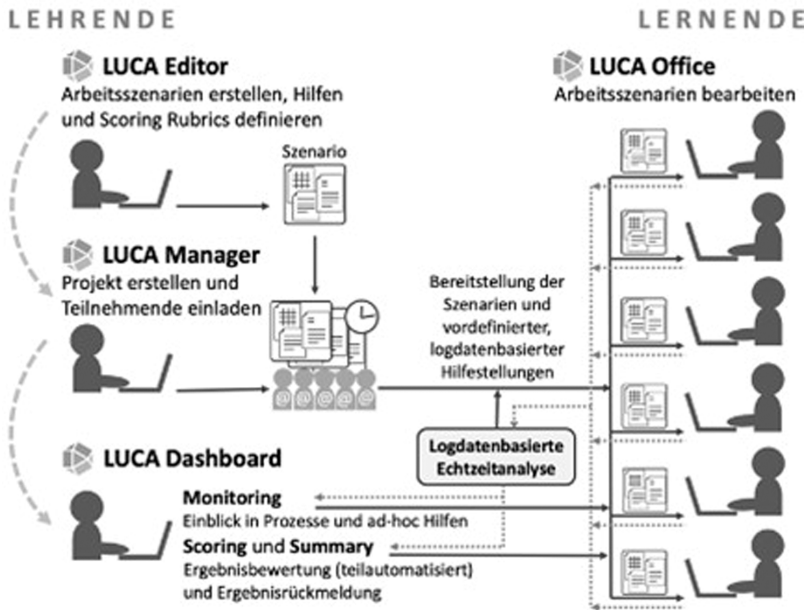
LEHRENDE

LERNENDE

LUCA Editor
Arbeitsszenarien erstellen, Hilfen und Scoring Rubrics definieren

Szenario

LUCA Manager
Projekt erstellen und Teilnehmende einladen

LUCA Office
Arbeitsszenarien bearbeiten

Bereitstellung der Szenarien und vordefinierter, logdatenbasierter Hilfestellungen

Logdatenbasierte Echtzeitanalyse

LUCA Dashboard

Monitoring
Einblick in Prozesse und ad-hoc Hilfen

Scoring und Summary
Ergebnisbewertung (teilautomatisiert) und Ergebnisrückmeldung